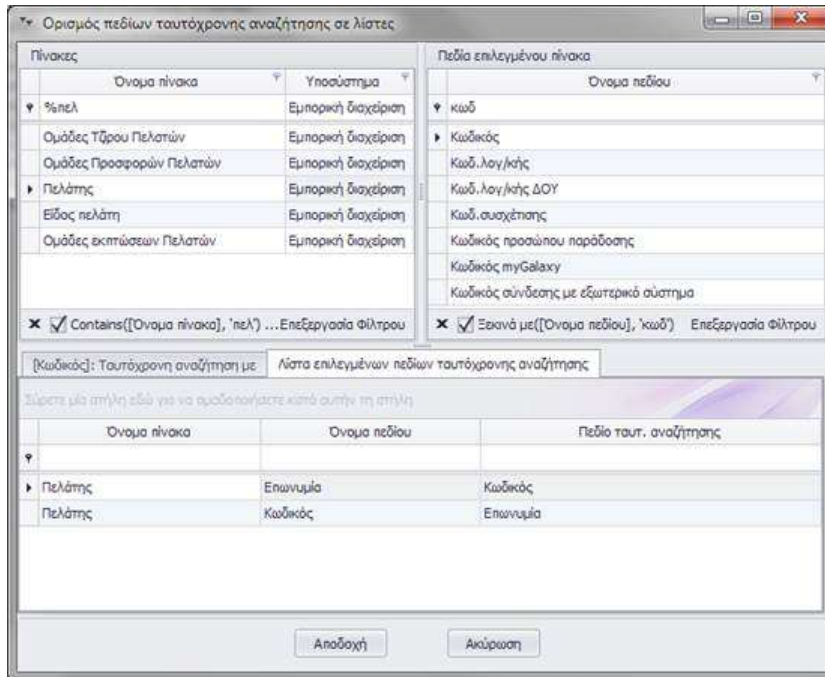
Ορισμός πεδίων ταυτόχρονης αναζήτησης σε λίστες

Πίνακες

| Όνομα πίνακα | Υποσύστημα |
|---|---|
| %πελ | Εμπορική διαχείριση |
| Ομάδες Τζίρου Πελατών | Εμπορική διαχείριση |
| Ομάδες Προσφορών Πελατών | Εμπορική διαχείριση |
| Πελάτης | Εμπορική διαχείριση |
| Είδος πελάτη | Εμπορική διαχείριση |
| Ομάδες εκπτώσεων Πελατών | Εμπορική διαχείριση |

Contains([Όνομα πίνακα], 'πελ') ...Επεξεργασία Φίλτρου

Πεδία επιλεγμένου πίνακα

| Όνομα πεδίου |
|---|
| κωδ |
| Κωδικός |
| Κωδ.λογ/κής |
| Κωδ.λογ/κής ΔΟΥ |
| Κωδ.συσχέτισης |
| Κωδικός προσώπου παράδοσης |
| Κωδικός myGalaxy |
| Κωδικός σύνδεσης με εξωτερικό σύστημα |

Ξεκινά με([Όνομα πεδίου], 'κωδ') Επεξεργασία Φίλτρου

[Κωδικός]: Ταυτόχρονη αναζήτηση με

Λίστα επιλεγμένων πεδίων ταυτόχρονης αναζήτησης

Σύρετε μία στήλη εδώ για να ομαδοποιήσετε κατά αυτήν τη στήλη

| Όνομα πίνακα | Όνομα πεδίου | Πεδίο ταυτ. αναζήτησης |
|---|---|---|
| | | |
| Πελάτης | Επωνυμία | Κωδικός |
| Πελάτης | Κωδικός | Επωνυμία |

Αποδοχή

Ακύρωση